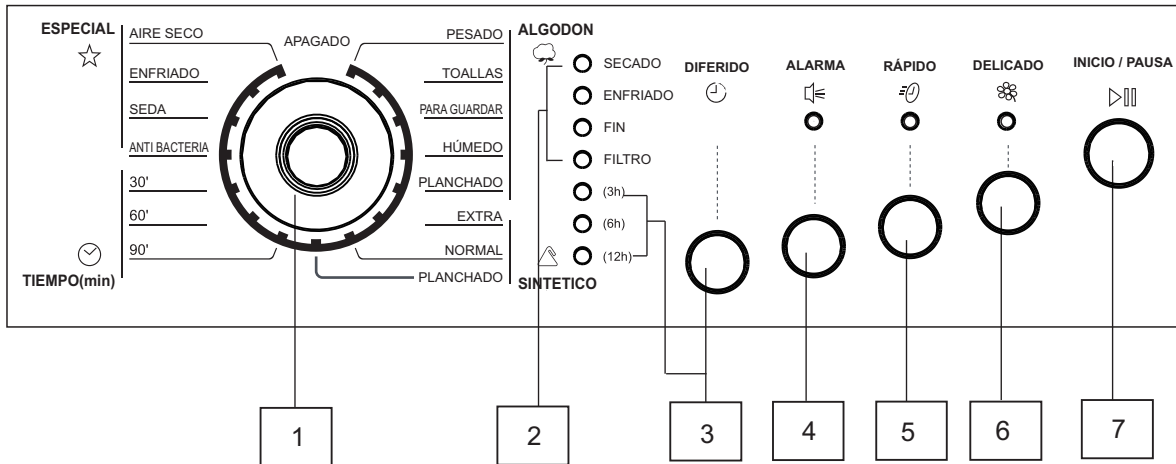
ESPECIAL
☆
AIRE SECO
ENFRIADO
SEDA
ANTI BACTERIA
30'
60'
90'
TIEMPO(min)

APAGADO

PESADO
TOALLAS
PARA GUARDAR
HÚMEDO
PLANCHADO
EXTRA
NORMAL
PLANCHADO

ALGODON
SECADO
ENFRIADO
FIN
FILTRO
(3h)
(6h)
(12h)
SINTETICO

DIFERIDO
ALARMA
RÁPIDO
DELICADO
INICIO / PAUSA

1
2
3
4
5
6
7